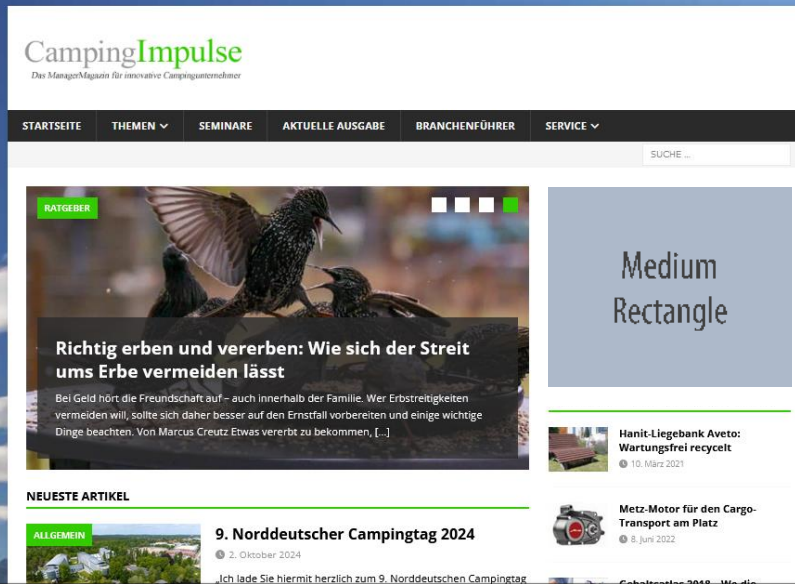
CampingImpulse
Das ManagerMagazin für innovative Campingunternehmer

STARTSEITE THEMEN SEMINARE AKTUELLE AUSGABE BRANCHENFÜHRER SERVICE

SUCHE ...

RATGEBER

Richtig erben und vererben: Wie sich der Streit ums Erbe vermeiden lässt

Bei Geld hört die Freundschaft auf – auch innerhalb der Familie. Wer Erbstreitigkeiten vermeiden will, sollte sich daher besser auf den Ernstfall vorbereiten und einige wichtige Dinge beachten. Von Marcus Creutz Etwas vererbt zu bekommen, […]

Medium Rectangle

Hanit-Liegebank Aveto: Wartungsfrei recycelt
10. März 2021

Metz-Motor für den Cargo-Transport am Platz
8. Juni 2022

NEUESTE ARTIKEL

ALLGEMEIN

9. Norddeutscher Campingtag 2024
2. Oktober 2024

„Ich lade Sie hiermit herzlich zum 9. Norddeutschen Campingtag